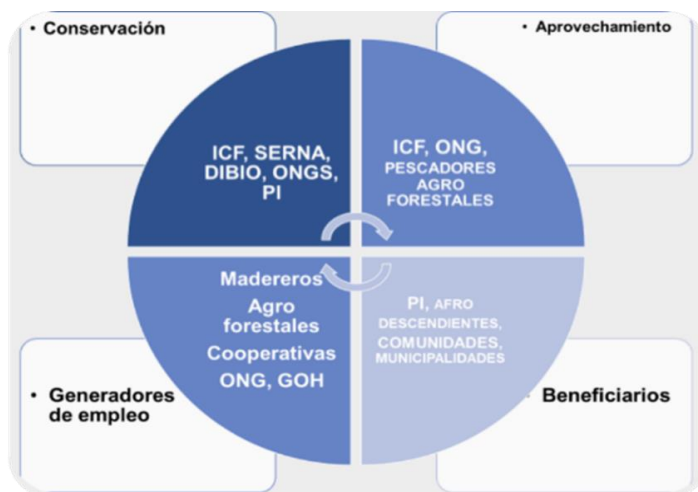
• Conservación

• Aprovechamiento

ICF, SERNA, DIBIO, ONGS, PI

ICF, ONG, PESCADORES AGRO FORESTALES

Madereros
Agro forestales
Cooperativas
ONG, GOH

PI, AFRO DESCENDIENTES, COMUNIDADES, MUNICIPALIDADES

• Generadores de empleo

• Beneficiarios